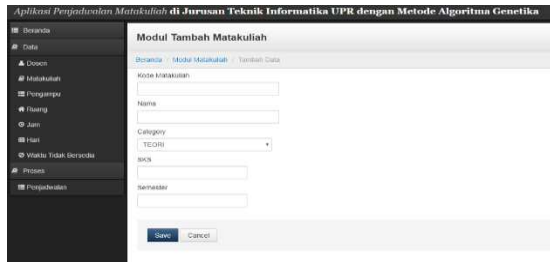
Aplikasi Penjadwalan Matakuliah di Jurusan Teknik Informatika UPR dengan Metode Algoritma Genetika

Beranda
Data
Dosen
Matakuliah
Pengampu
Ruang
Jam
Hari
Waktu Tidak Bersedia
Proses
Penjadwalan

Modul Tambah Matakuliah

Beranda / Modul Matakuliah / Tambah Data

Kode Matakuliah

Nama

Category
TEORI

SKS

Semester

Save Cancel